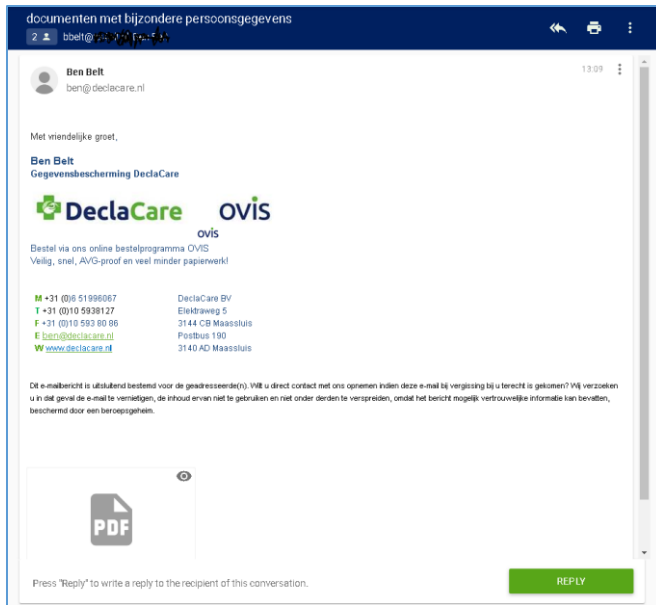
documenten met bijzondere persoonsgegevens

2 bbelt@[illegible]

Ben Belt
ben@declacare.nl

13:09

Met vriendelijke groet,

Ben Belt
Gegevensbescherming DeclaCare

DeclaCare ovis
ovis

Bestel via ons online bestelprogramma OVIS
Veilig, snel, AVG-proof en veel minder papierwerk!

| | |
|---|---|
| M +31 (0)6 51996067 | DeclaCare BV |
| T +31 (0)10 5938127 | Elektraweg 5 |
| F +31 (0)10 593 80 86 | 3144 CB Maassluis |
| E ben@declacare.nl | Postbus 190 |
| W www.declacare.nl | 3140 AD Maassluis |

Dit e-mailbericht is uitsluitend bestemd voor de geadresseerde(n). Wilt u direct contact met ons opnemen indien deze e-mail bij vergissing bij u terecht is gekomen? Wij verzoeken u in dat geval de e-mail te vernietigen, de inhoud ervan niet te gebruiken en niet onder derden te verspreiden, omdat het bericht mogelijk vertrouwelijke informatie kan bevatten, beschermd door een beroepsgeheim.

PDF

Press "Reply" to write a reply to the recipient of this conversation.

REPLY